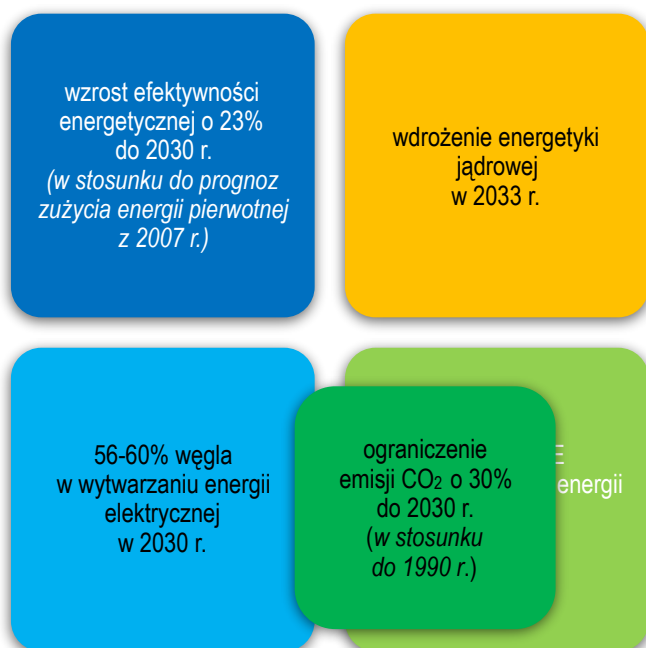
wzrost efektywności energetycznej o 23% do 2030 r. *(w stosunku do prognoz zużycia energii pierwotnej z 2007 r.)*

wdrożenie energetyki jądrowej w 2033 r.

56-60% węgla w wytwarzaniu energii elektrycznej w 2030 r.

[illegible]E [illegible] energii

ograniczenie emisji $CO_2$ o 30% do 2030 r. (*w stosunku do 1990 r.*)